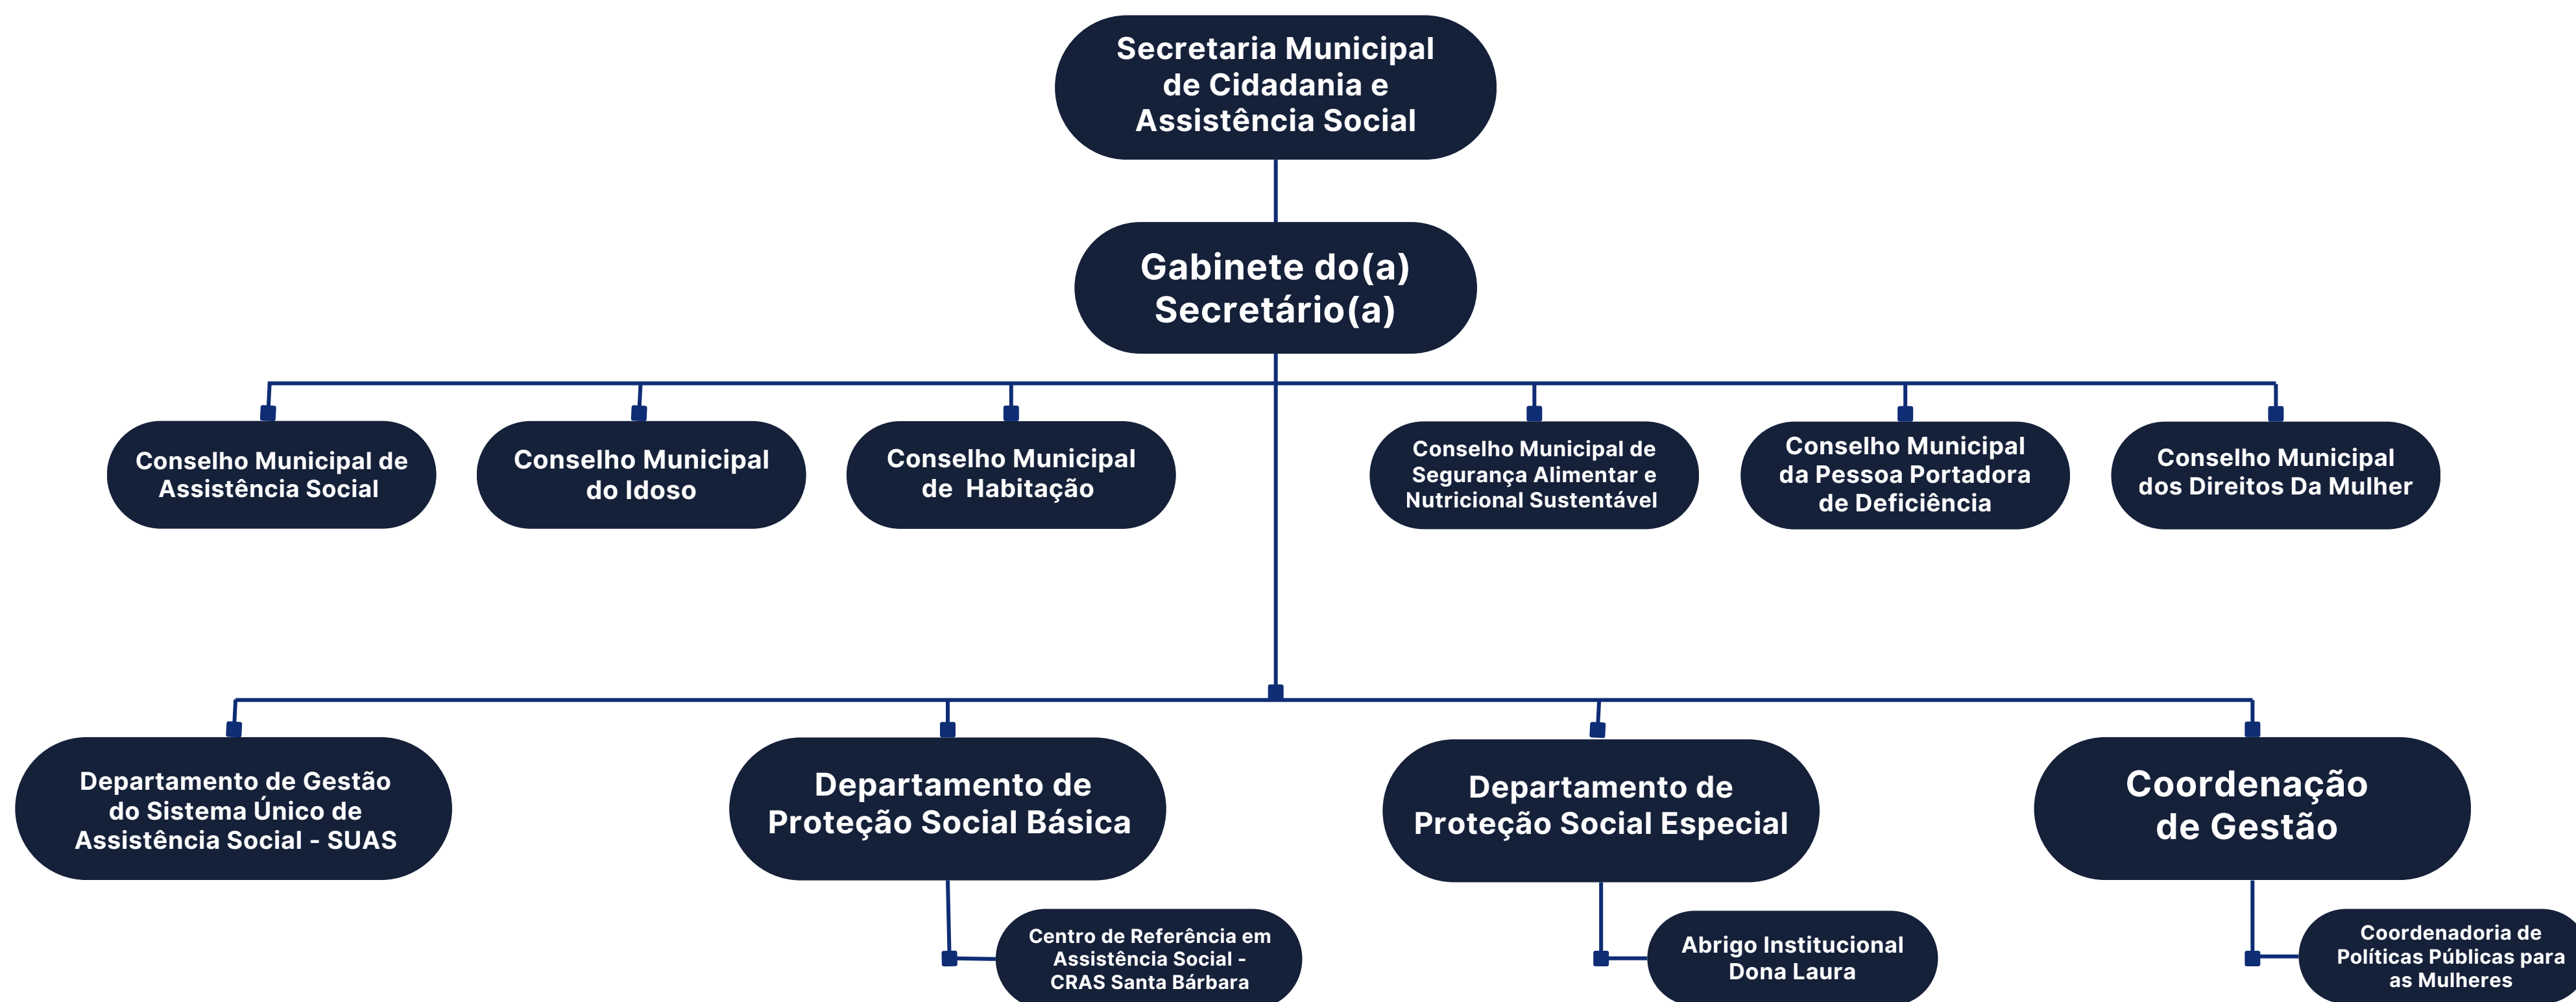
Secretaria Municipal de Cidadania e Assistência Social

Gabinete do(a) Secretário(a)

Conselho Municipal de Assistência Social

Conselho Municipal do Idoso

Conselho Municipal de Habitação

Conselho Municipal de Segurança Alimentar e Nutricional Sustentável

Conselho Municipal da Pessoa Portadora de Deficiência

Conselho Municipal dos Direitos Da Mulher

Departamento de Gestão do Sistema Único de Assistência Social - SUAS

Departamento de Proteção Social Básica

Centro de Referência em Assistência Social - CRAS Santa Bárbara

Departamento de Proteção Social Especial

Abrigo Institucional Dona Laura

Coordenação de Gestão

Coordenadoria de Políticas Públicas para as Mulheres